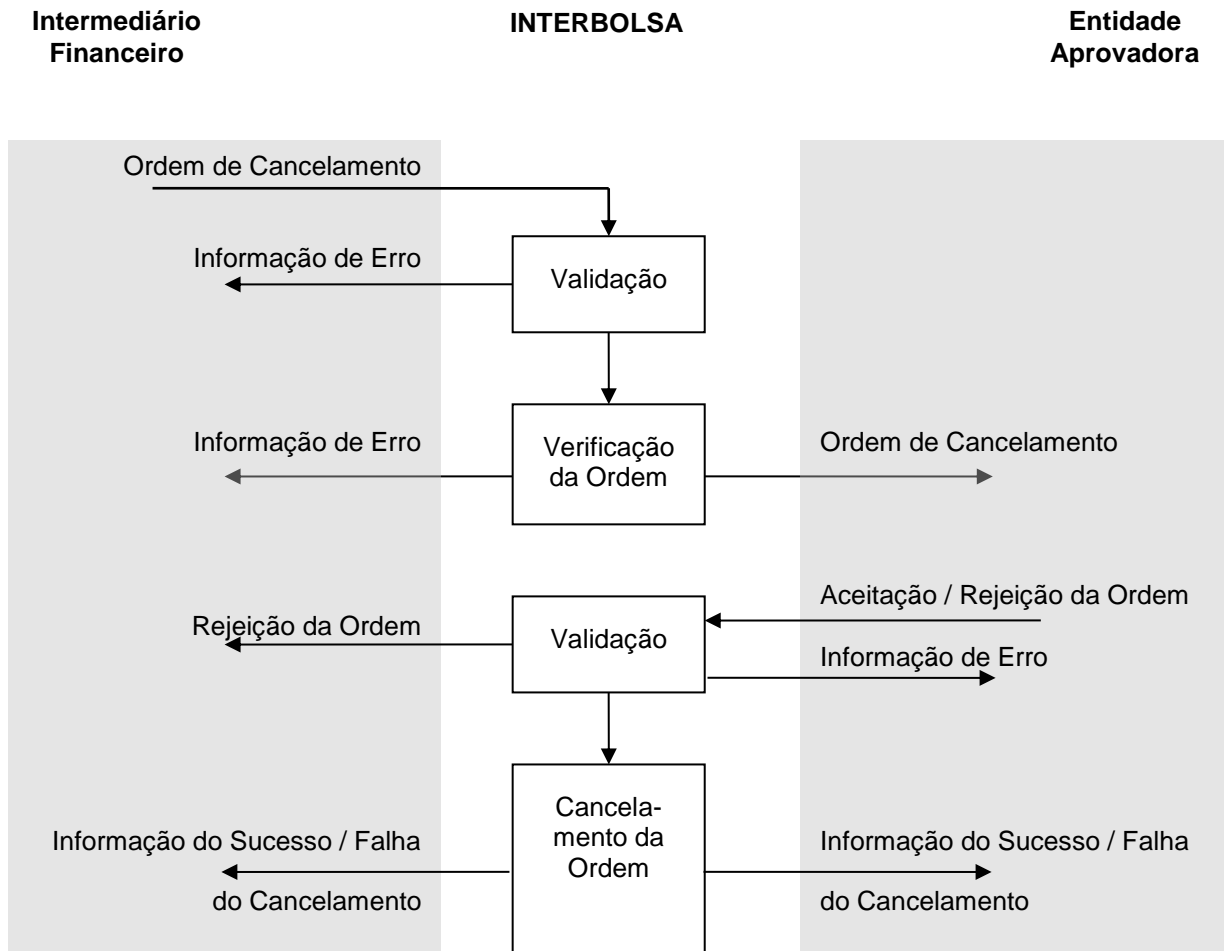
Intermediário Financeiro

INTERBOLSA

Entidade Aprovadora

Ordem de Cancelamento

Informação de Erro

Validação

Informação de Erro

Verificação da Ordem

Ordem de Cancelamento

Aceitação / Rejeição da Ordem

Rejeição da Ordem

Validação

Informação de Erro

Cancelamento da Ordem

Informação do Sucesso / Falha do Cancelamento

Informação do Sucesso / Falha do Cancelamento